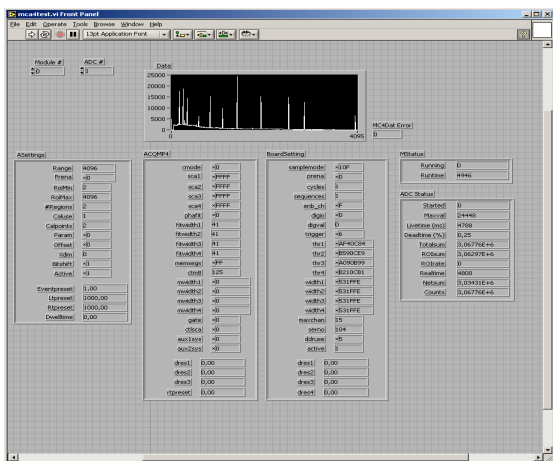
mca4test.vi Front Panel

File Edit Operate Tools Browse Window Help

13pt Application Font

Module # 0
ADC # 1

Data
25000
20000
15000
10000
5000
0
0
4095

MC4Dat Error 0

ASettings
| | |
|---|---|
| Range | 4096 |
| Prena | x0 |
| RoiMin | 2 |
| RoiMax | 4096 |
| #Regions | 2 |
| Caluse | 1 |
| Calpoints | 2 |
| Param | x0 |
| Offset | x0 |
| Xdim | 0 |
| Bitshift | x1 |
| Active | x1 |

| | |
|---|---|
| Eventpreset | 1,00 |
| Ltpreset | 1000,00 |
| Rtpreset | 1000,00 |
| Dwelltime | 0,00 |

ACOMP4
| | |
|---|---|
| cmode | x0 |
| sca1 | xFFFF |
| sca2 | xFFFF |
| sca3 | xFFFF |
| sca4 | xFFFF |
| phafit | x0 |
| fitwidth1 | #1 |
| fitwidth2 | #1 |
| fitwidth3 | #1 |
| fitwidth4 | #1 |
| memsegs | xFF |
| clm8 | 125 |
| mwidth1 | x0 |
| mwidth2 | x0 |
| mwidth3 | x0 |
| mwidth4 | x0 |
| gate | x0 |
| d3sca | x0 |
| aux1sys | x0 |
| aux2sys | x0 |

| | |
|---|---|
| dres1 | 0,00 |
| dres2 | 0,00 |
| dres3 | 0,00 |
| rtpreset | 0,00 |

BoardSetting
| | |
|---|---|
| samplemode | x10F |
| prena | x0 |
| cycles | 1 |
| sequences | 1 |
| enb_ch | xF |
| digio | x0 |
| digval | 0 |
| trigger | x6 |
| thr1 | xAF40C84 |
| thr2 | xB590CE9 |
| thr3 | xA090B99 |
| thr4 | xB210CB1 |
| width1 | x531FFE |
| width2 | x531FFE |
| width3 | x531FFE |
| width4 | x531FFE |
| maxchan | 15 |
| serno | 104 |
| ddruse | x5 |
| active | 1 |

| | |
|---|---|
| dres1 | 0,00 |
| dres2 | 0,00 |
| dres3 | 0,00 |
| dres4 | 0,00 |

MStatus
| | |
|---|---|
| Running | 0 |
| Runtime | 4946 |

ADC Status
| | |
|---|---|
| Started | 0 |
| Maxval | 24448 |
| Livetime (ms) | 4788 |
| Deadtime (%) | 0,25 |
| Totalsum | 3,06776E+6 |
| ROIsum | 3,06297E+6 |
| ROIrate | 0 |
| Realtime | 4800 |
| Netsum | 3,03431E+6 |
| Counts | 3,06776E+6 |